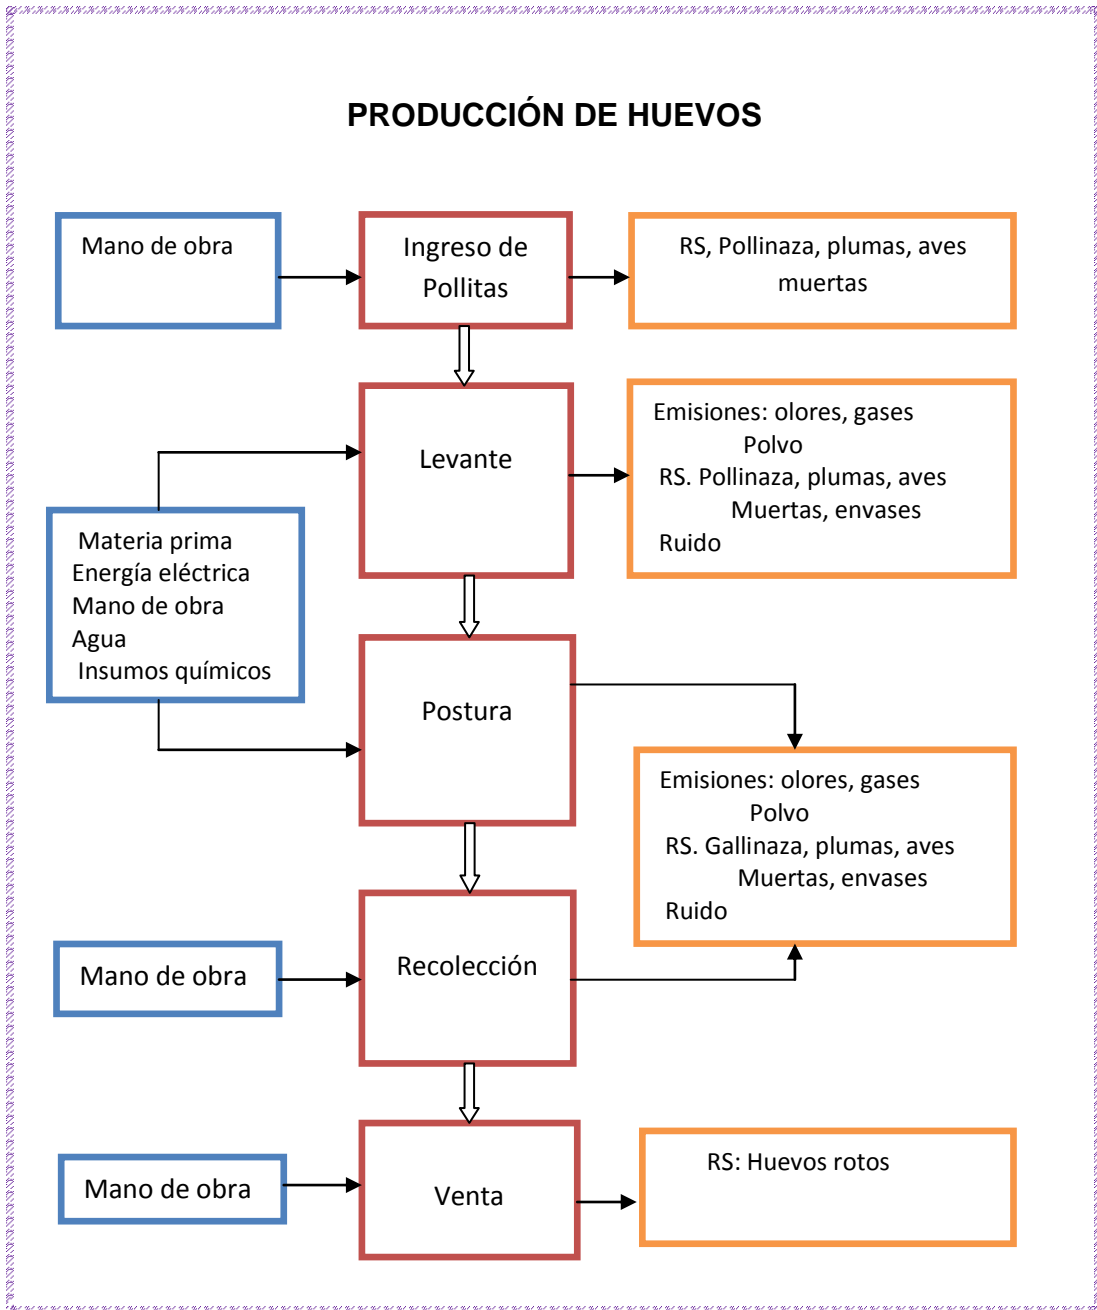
PRODUCCIÓN DE HUEVOS

Mano de obra

Ingreso de Pollitas

RS, Pollinaza, plumas, aves muertas

Levante

Emisiones: olores, gases
Polvo
RS. Pollinaza, plumas, aves
Muertas, envases
Ruido

Materia prima
Energía eléctrica
Mano de obra
Agua
Insumos químicos

Postura

Emisiones: olores, gases
Polvo
RS. Gallinaza, plumas, aves
Muertas, envases
Ruido

Mano de obra

Recolección

Mano de obra

Venta

RS: Huevos rotos